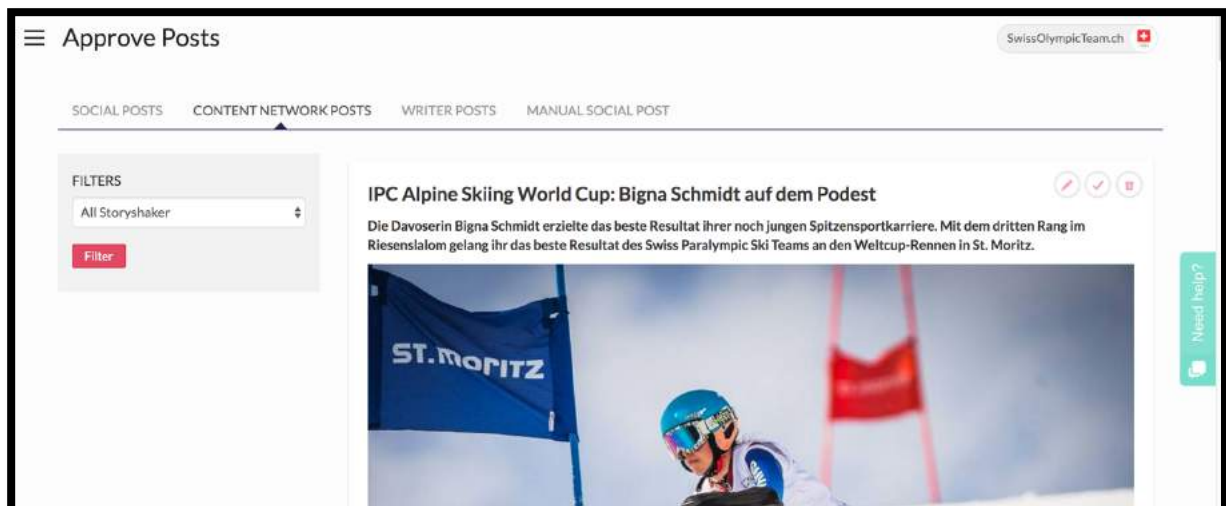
Approve Posts

SwissOlympicTeam.ch

SOCIAL POSTS CONTENT NETWORK POSTS WRITER POSTS MANUAL SOCIAL POST

FILTERS

All Storyshaker

Filter

IPC Alpine Skiing World Cup: Bigna Schmidt auf dem Podest

Die Davoserin Bigna Schmidt erzielte das beste Resultat ihrer noch jungen Spitzensportkarriere. Mit dem dritten Rang im Riesenslalom gelang ihr das beste Resultat des Swiss Paralympic Ski Teams an den Weltcup-Rennen in St. Moritz.

ST. MORITZ

Need help?